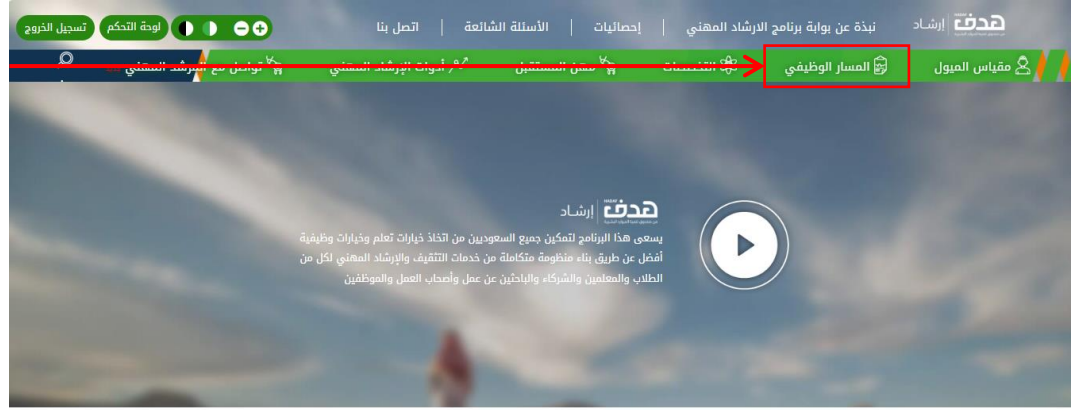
هدف | إرشاد

نبذة عن بوابة برنامج الارشاد المهني | إحصائيات | الأسئلة الشائعة | اتصل بنا

لوحة التحكم | تسجيل الخروج

مقياس الميول | المسار الوظيفي | التخصصات | مهن المستقبل | أدوات الإرشاد المهني | تواصل مع المرشد المهني

هدف | إرشاد

يسعى هذا البرنامج لتمكين جميع السعوديين من اتخاذ خيارات تعلم وخيارات وظيفية أفضل عن طريق بناء منظومة متكاملة من خدمات التثقيف والإرشاد المهني لكل من الطلاب والمعلمين والشركاء والباحثين عن عمل وأصحاب العمل والموظفين